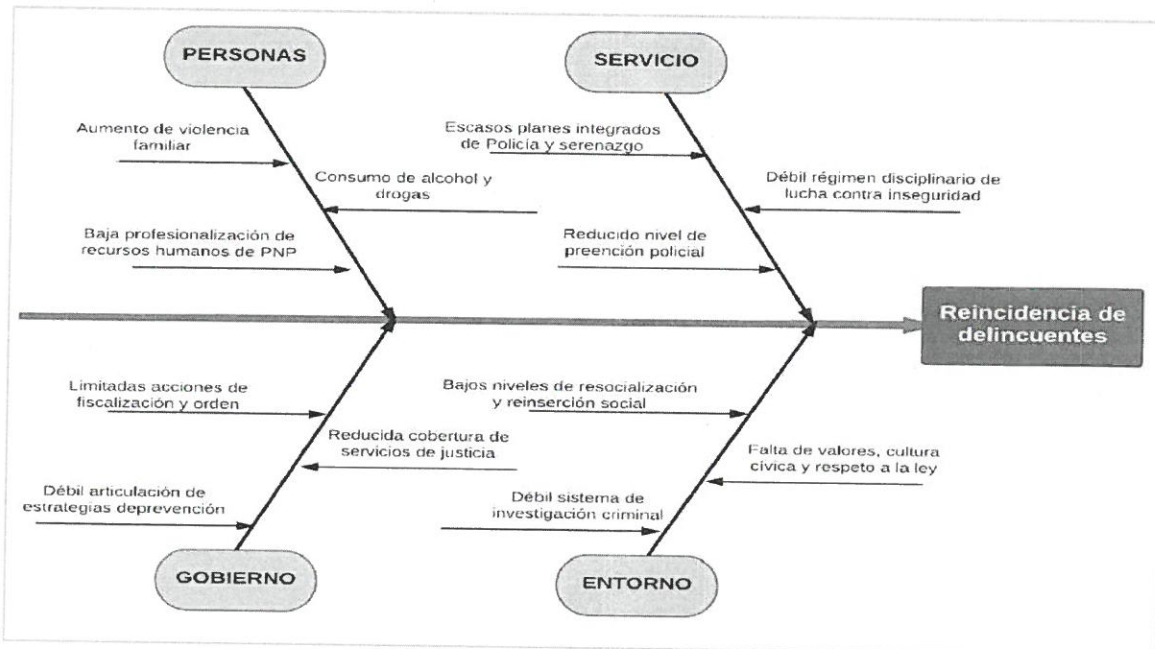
PERSONAS

Aumento de violencia familiar

Consumo de alcohol y drogas

Baja profesionalización de recursos humanos de PNP

SERVICIO

Escasos planes integrados de Policía y serenazgo

Débil régimen disciplinario de lucha contra inseguridad

Reducido nivel de preención policial

Reincidencia de delincuentes

Limitadas acciones de fiscalización y orden

Reducida cobertura de servicios de justicia

Débil articulación de estrategias deprevención

GOBIERNO

Bajos niveles de resocialización y reinserción social

Falta de valores, cultura cívica y respeto a la ley

Débil sistema de investigación criminal

ENTORNO